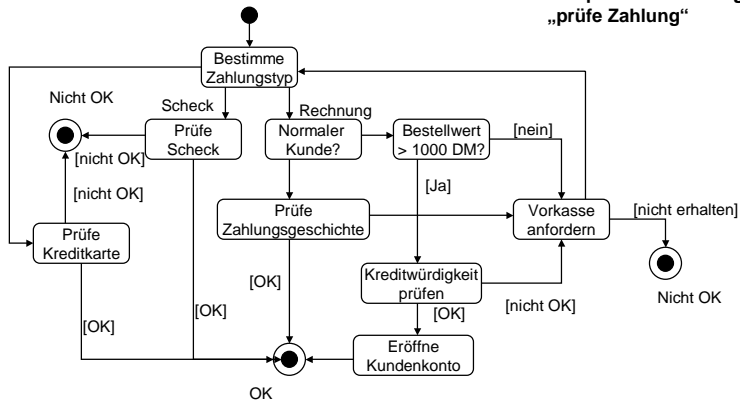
„prüfe Zahlung“

Bestimme Zahlungstyp

Nicht OK

Scheck

Rechnung

Prüfe Scheck

Normaler Kunde?

Bestellwert > 1000 DM?

[nein]

[nicht OK]

[nicht OK]

[Ja]

Prüfe Zahlungsgeschichte

Vorkasse anfordern

[nicht erhalten]

Prüfe Kreditkarte

[OK]

Kreditwürdigkeit prüfen

Nicht OK

[nicht OK]

[OK]

[OK]

[OK]

Eröffne Kundenkonto

OK